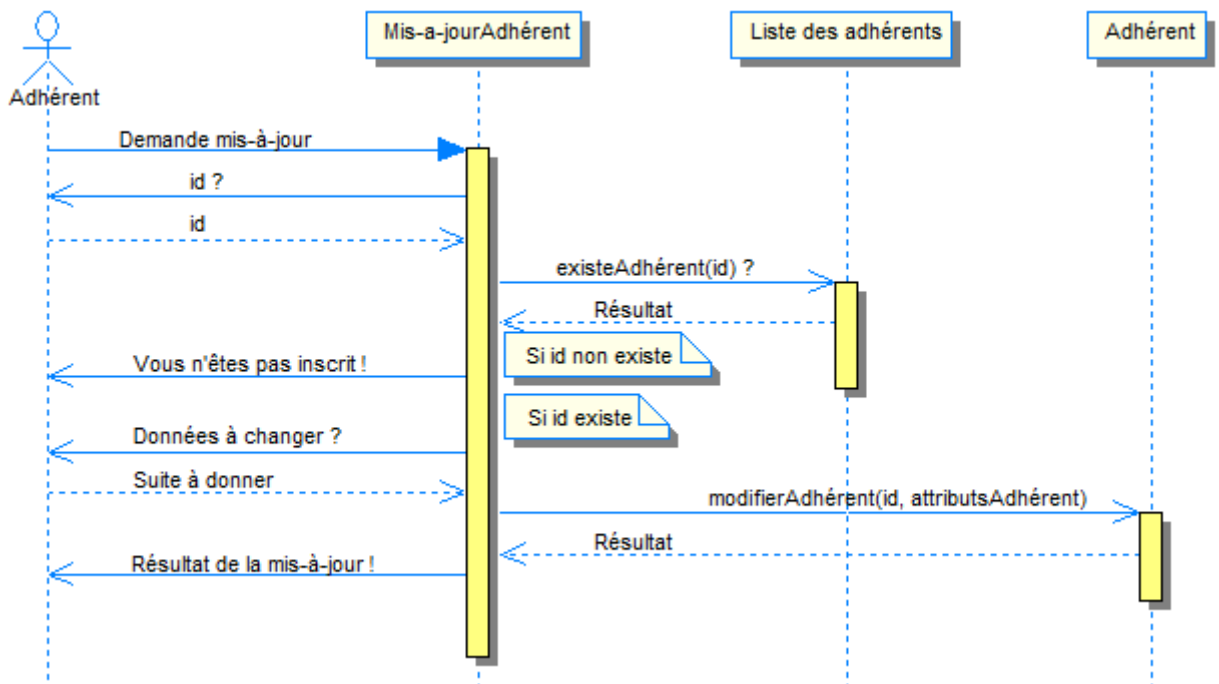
Adhérent

Mis-a-jourAdhérent

Liste des adhérents

Adhérent

Demande mis-à-jour

id ?

id

existeAdhérent(id) ?

Résultat

Si id non existe

Vous n'êtes pas inscrit !

Si id existe

Données à changer ?

Suite à donner

modifierAdhérent(id, attributsAdhérent)

Résultat

Résultat de la mis-à-jour !